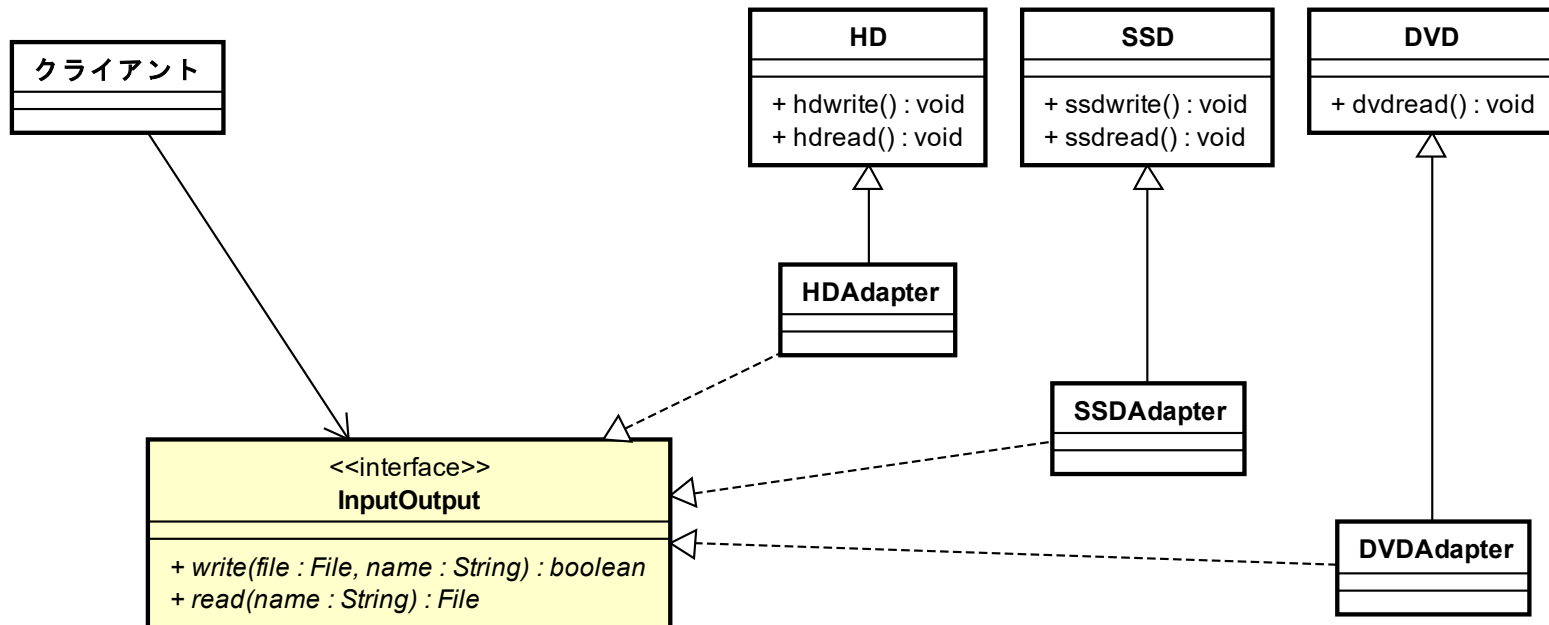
クライアント

HD

+ hdwrite() : void
+ hdread() : void

SSD

+ ssdwrite() : void
+ ssdread() : void

DVD

+ dvdread() : void

HDAdapter

SSDAdapter

DVDAdapter

<<interface>>
InputOutput

+ write(file : File, name : String) : boolean
+ read(name : String) : File